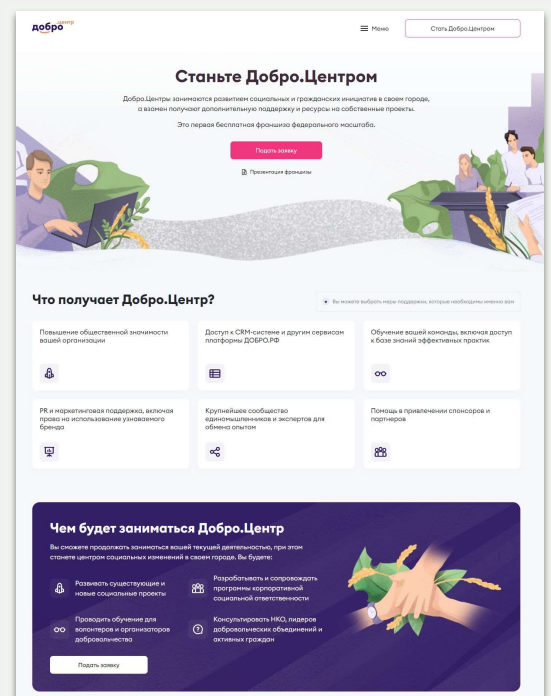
добро центр

Меню

Стать Добро.Центром

Станьте Добро.Центром

Добро.Центры занимаются развитием социальных и гражданских инициатив в своем городе, а взамен получают дополнительную поддержку и ресурсы на собственные проекты.

Это первая бесплатная франшиза федерального масштаба.

Подать заявку

Презентация франшизы

Что получает Добро.Центр?

Вы можете выбрать меры поддержки, которые необходимы именно вам

Повышение общественной значимости вашей организации

Доступ к CRM-системе и другим сервисам платформы ДОБРО.РФ

Обучение вашей команды, включая доступ к базе знаний эффективных практик

PR и маркетинговая поддержка, включая право на использование узнаваемого бренда

Крупнейшее сообщество единомышленников и экспертов для обмена опытом

Помощь в привлечении спонсоров и партнеров

Чем будет заниматься Добро.Центр

Вы сможете продолжать заниматься вашей текущей деятельностью, при этом станете центром социальных изменений в своем городе. Вы будете:

Развивать существующие и новые социальные проекты

Разрабатывать и сопровождать программы корпоративной социальной ответственности

Проводить обучение для волонтеров и организаторов добровольчества

Консультировать НКО, лидеров добровольческих объединений и активных граждан

Подать заявку